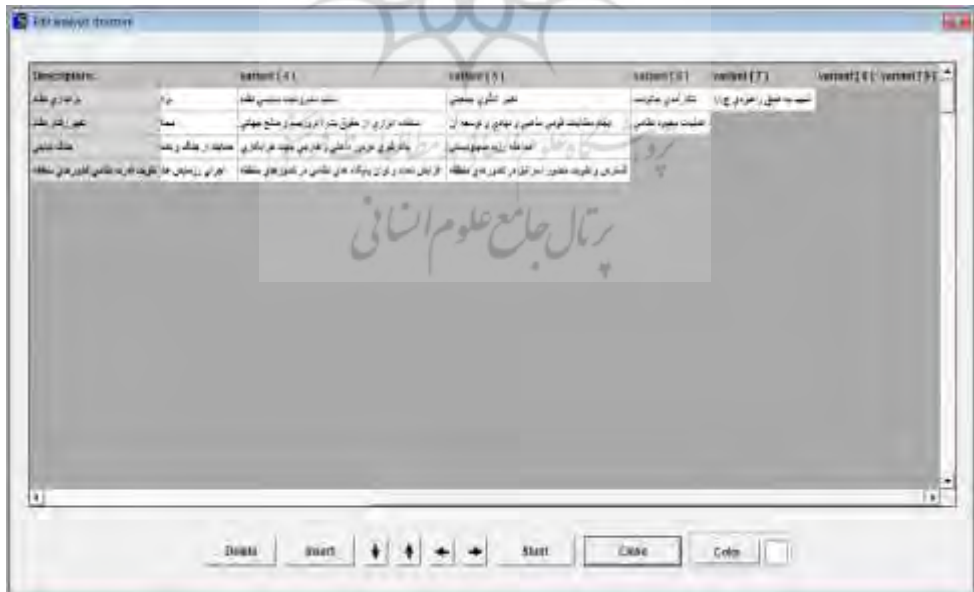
Edit analyst doctrine

| Descriptors | | variant [ 4 ] | variant [ 5 ] | variant [ 6 ] | variant [ 7 ] | variant [ 8 ] | variant [ 9 ] |
|---|---|---|---|---|---|---|---|
| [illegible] | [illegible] | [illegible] | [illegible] | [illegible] | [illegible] | | |
| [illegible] | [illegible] | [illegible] | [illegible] | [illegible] | | | |
| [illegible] | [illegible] | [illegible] | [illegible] | | | | |
| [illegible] | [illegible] | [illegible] | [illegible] | | | | |

پرتال جامع علوم انسانی

Delete Insert Start Close Color